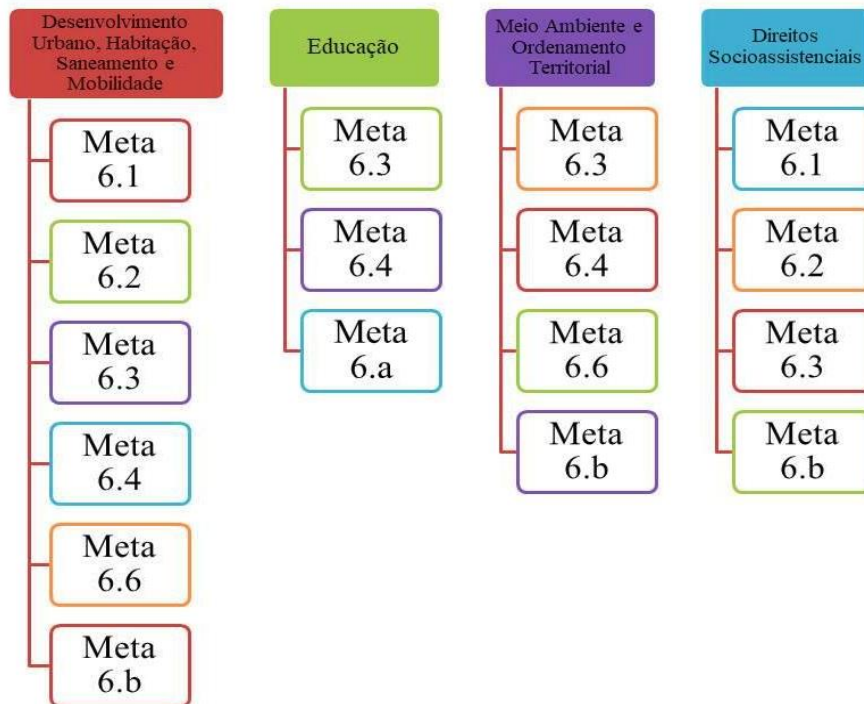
Desenvolvimento Urbano, Habitação, Saneamento e Mobilidade

Meta 6.1

Meta 6.2

Meta 6.3

Meta 6.4

Meta 6.6

Meta 6.b

Educação

Meta 6.3

Meta 6.4

Meta 6.a

Meio Ambiente e Ordenamento Territorial

Meta 6.3

Meta 6.4

Meta 6.6

Meta 6.b

Direitos Socioassistenciais

Meta 6.1

Meta 6.2

Meta 6.3

Meta 6.b